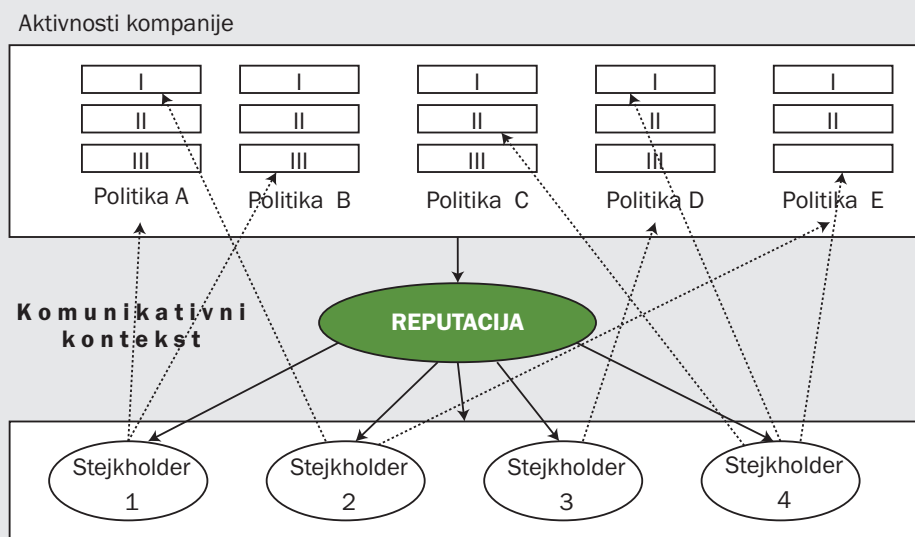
Aktivnosti kompanije

I
II
III
Politika A

I
II
III
Politika B

I
II
III
Politika C

I
II
III
Politika D

I
II

Politika E

Komunikativni kontekst

REPUTACIJA

Stejkholder 1

Stejkholder 2

Stejkholder 3

Stejkholder 4